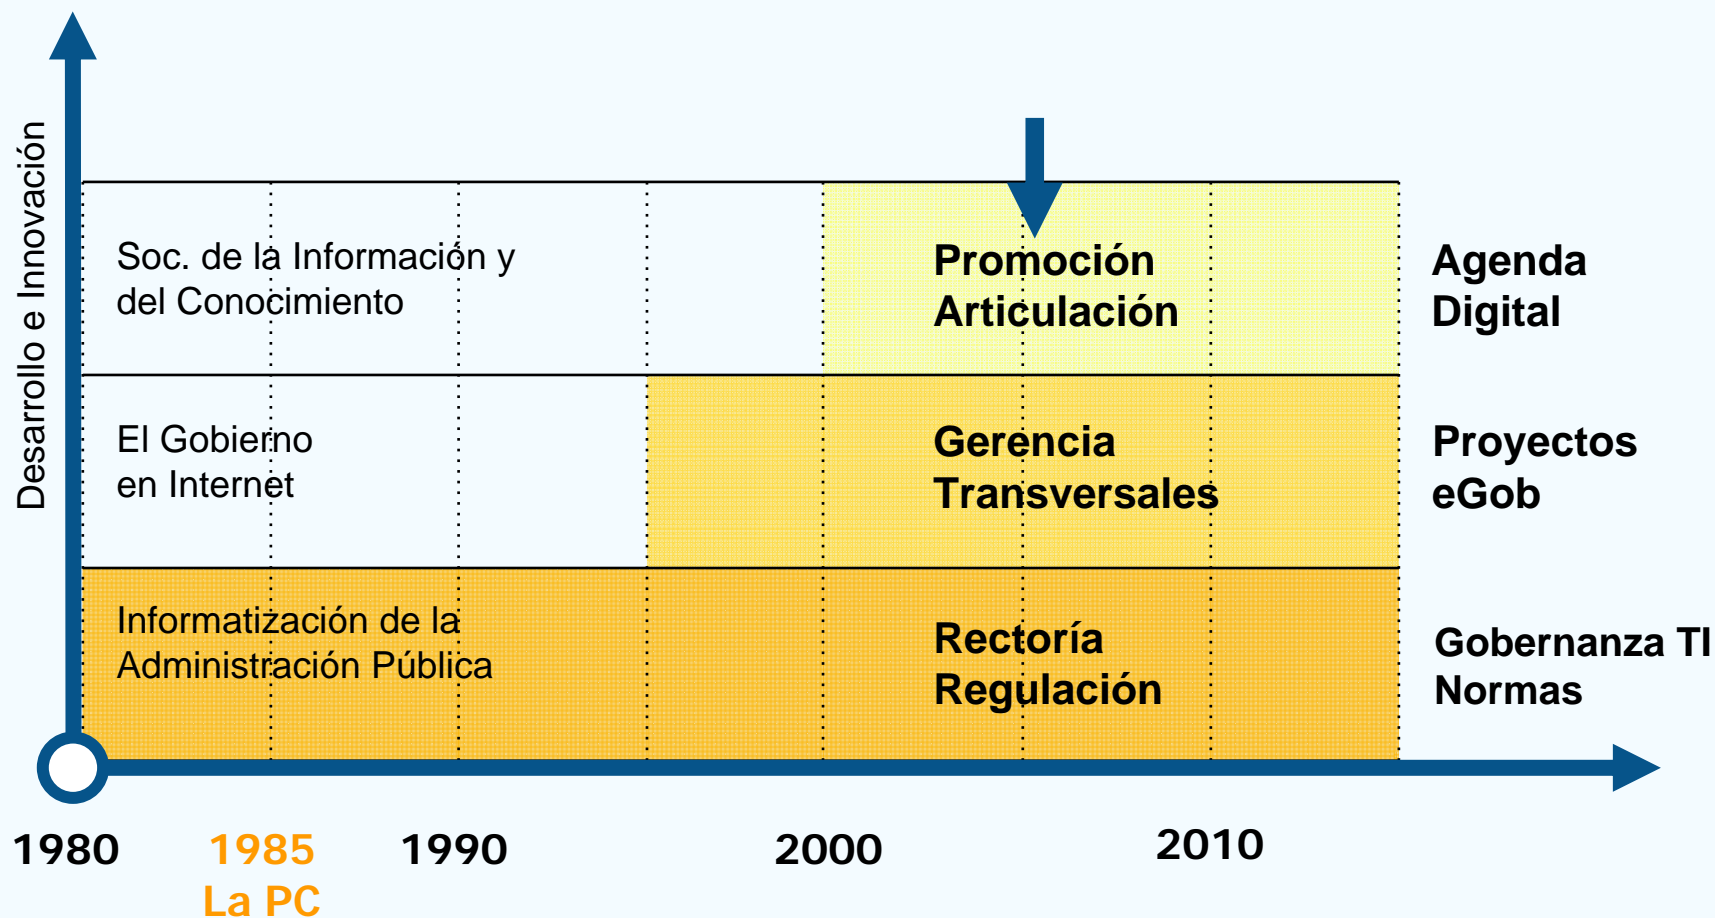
Desarrollo e Innovación

Soc. de la Información y del Conocimiento

Promoción Articulación

Agenda Digital

El Gobierno en Internet

Gerencia Transversales

Proyectos eGob

Informatización de la Administración Pública

Rectoría Regulación

Gobernanza TI Normas

1980

1985 La PC

1990

2000

2010